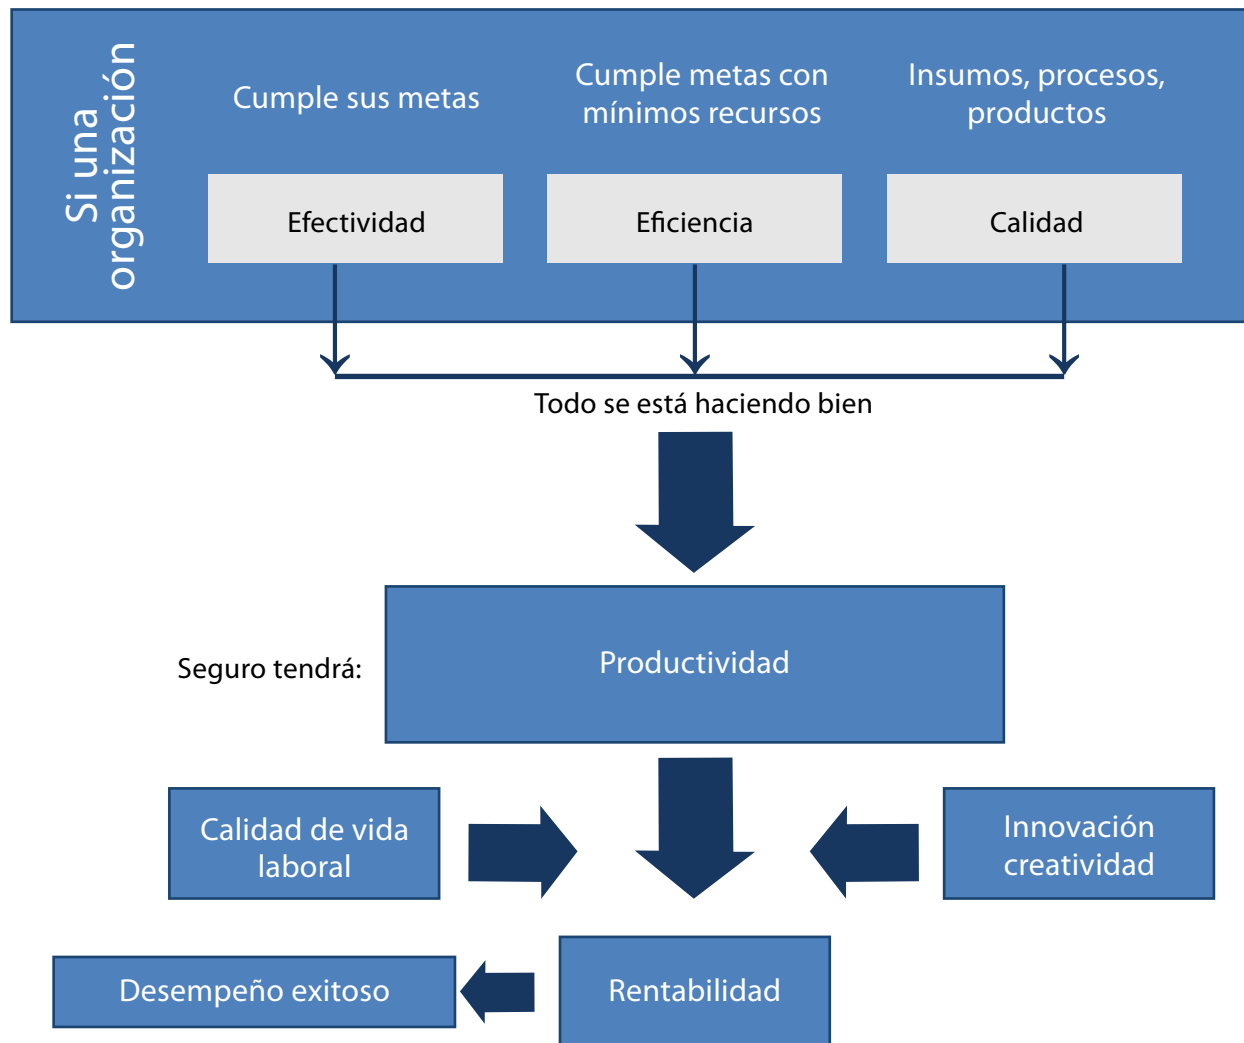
Si una organización

Cumple sus metas

Cumple metas con mínimos recursos

Insumos, procesos, productos

Efectividad

Eficiencia

Calidad

Todo se está haciendo bien

Seguro tendrá:

Productividad

Calidad de vida laboral

Innovación creatividad

Desempeño exitoso

Rentabilidad